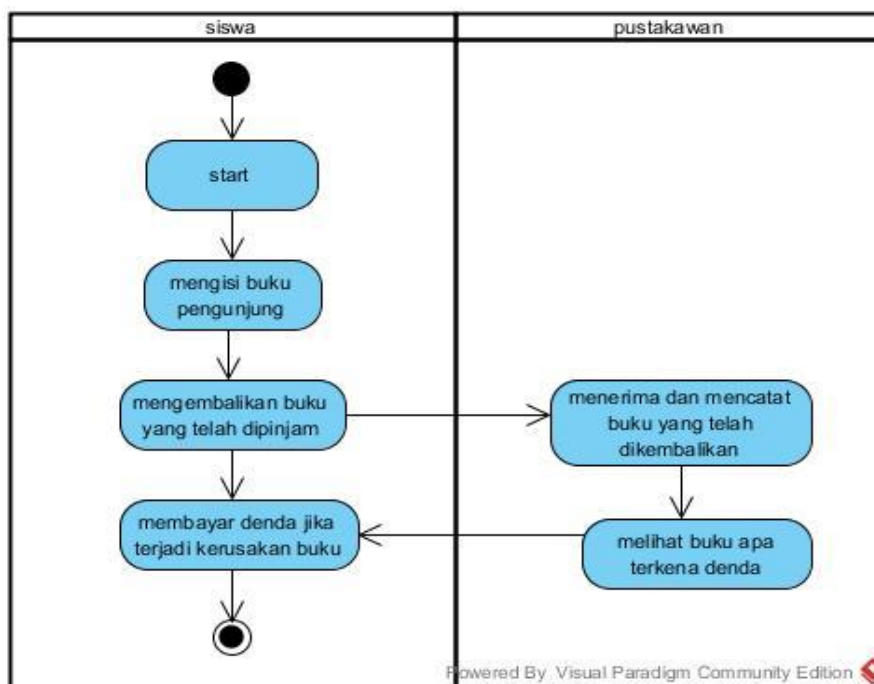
siswa

pustakawan

start

mengisi buku pengunjung

mengembalikan buku yang telah dipinjam

menerima dan mencatat buku yang telah dikembalikan

membayar denda jika terjadi kerusakan buku

melihat buku apa terkena denda

Powered By Visual Paradigm Community Edition